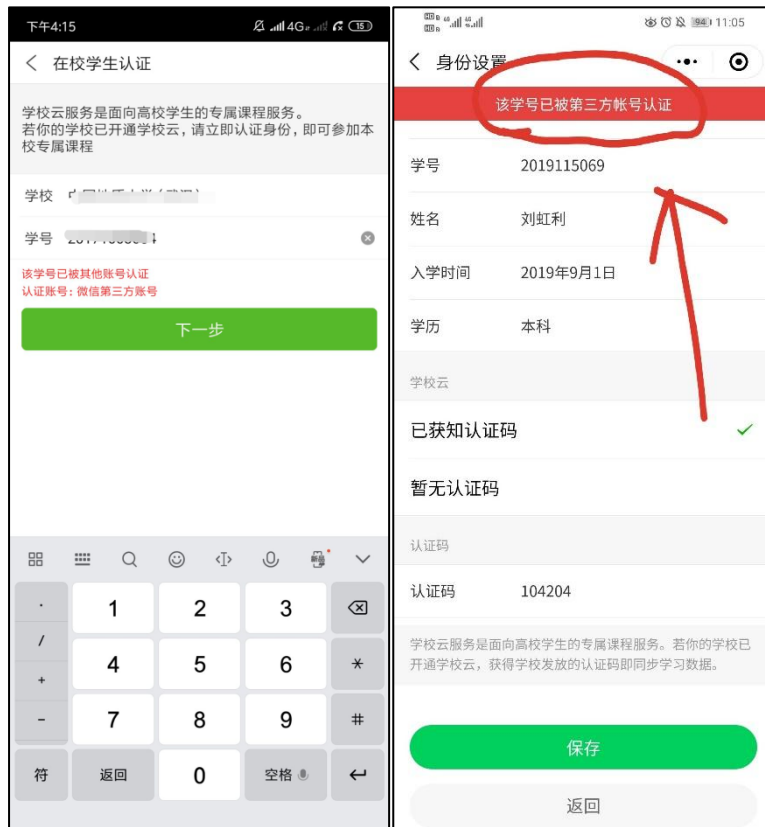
下午4:15 4G 15

< 在校学生认证

学校云服务是面向高校学生的专属课程服务。若你的学校已开通学校云，请立即认证身份，即可参加本校专属课程

学校 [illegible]

学号 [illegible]

该学号已被其他账号认证
认证账号：微信第三方账号

下一步

1 2 3
. / + -
4 5 6 *
7 8 9 #
符 返回 0 空格 ↵

94 11:05

< 身份设置

该学号已被第三方帐号认证

学号 2019115069

姓名 刘虹利

入学时间 2019年9月1日

学历 本科

学校云

已获知认证码

暂无认证码

认证码

认证码 104204

学校云服务是面向高校学生的专属课程服务。若你的学校已开通学校云，获得学校发放的认证码即同步学习数据。

保存

返回